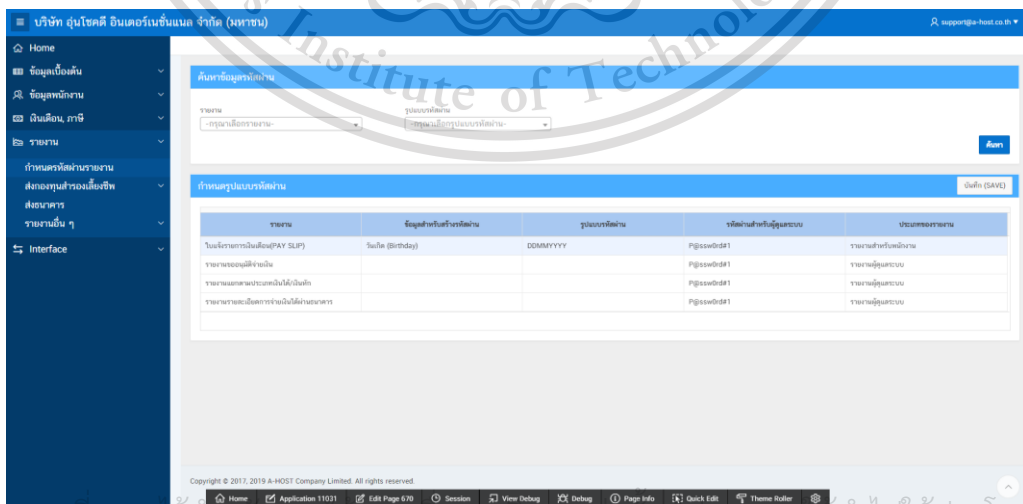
≡ บริษัท อุ่นโชคดี อินเตอร์เนชั่นแนล จำกัด (มหาชน)

support@a-host.co.th ▾

Home
ข้อมูลเบื้องต้น
ข้อมูลพนักงาน
เงินเดือน, ภาษี
รายงาน
กำหนดรหัสผ่านรายงาน
ส่งกองทุนสำรองเลี้ยงชีพ
ส่งธนาคาร
รายงานอื่น ๆ
Interface

Institute of Technology

ค้นหาข้อมูลรหัสผ่าน

รายงาน
-กรุณาเลือกรายงาน-

รูปแบบรหัสผ่าน
-กรุณาเลือกรูปแบบรหัสผ่าน-

ค้นหา

กำหนดรูปแบบรหัสผ่าน

บันทึก (SAVE)

| รายงาน | ข้อมูลสำหรับสร้างรหัสผ่าน | รูปแบบรหัสผ่าน | รหัสผ่านสำหรับผู้ดูแลระบบ | ประเภทของรายงาน |
|---|---|---|---|---|
| ใบแจ้งรายการเงินเดือน(PAY SLIP) | วันเกิด (Birthday) | DDMMYYYY | P@ssw0rd#1 | รายงานสำหรับพนักงาน |
| รายงานรออนุมัติจ่ายเงิน | | | P@ssw0rd#1 | รายงานผู้ดูแลระบบ |
| รายงานแยกตามประเภทเงินได้/เงินหัก | | | P@ssw0rd#1 | รายงานผู้ดูแลระบบ |
| รายงานรายละเอียดการจ่ายเงินได้ผ่านธนาคาร | | | P@ssw0rd#1 | รายงานผู้ดูแลระบบ |

Copyright © 2017, 2019 A-HOST Company Limited. All rights reserved.

Home | Application 11031 | Edit Page 670 | Session | View Debug | Debug | Page Info | Quick Edit | Theme Roller